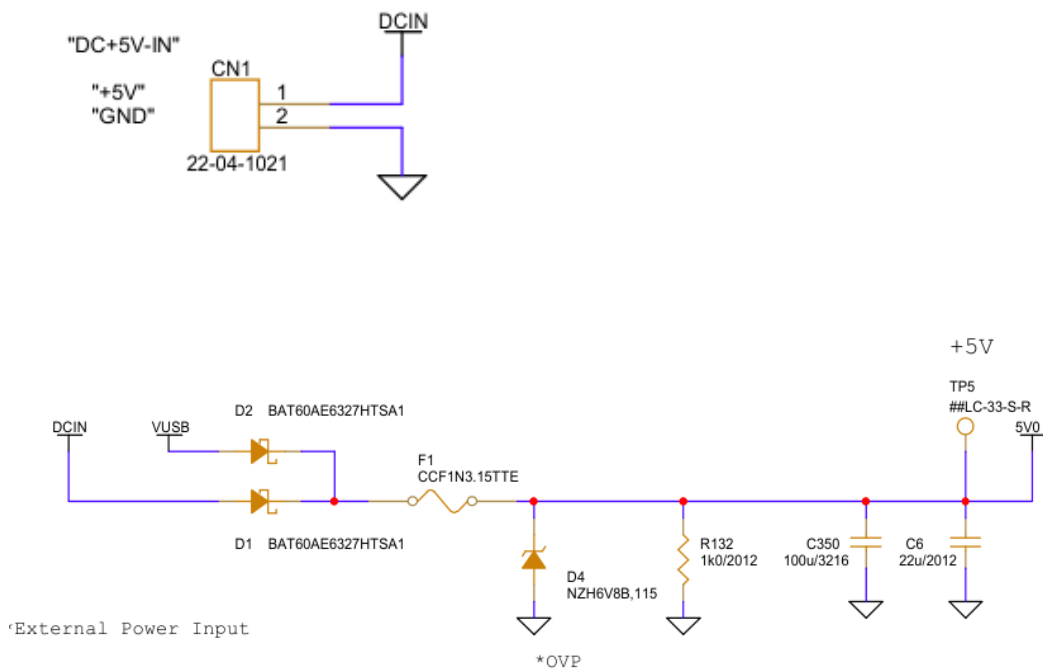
DCIN

"DC+5V-IN"

CN1

"+5V"
"GND"

1
2

22-04-1021

+5V

TP5
##LC-33-S-R

DCIN

VUSB

D2 BAT60AE6327HTSA1

5V0

F1
CCF1N3.15TTE

D1 BAT60AE6327HTSA1

R132
1k0/2012

C350
100u/3216

C6
22u/2012

D4
NZH6V8B,115

'External Power Input

*OVP